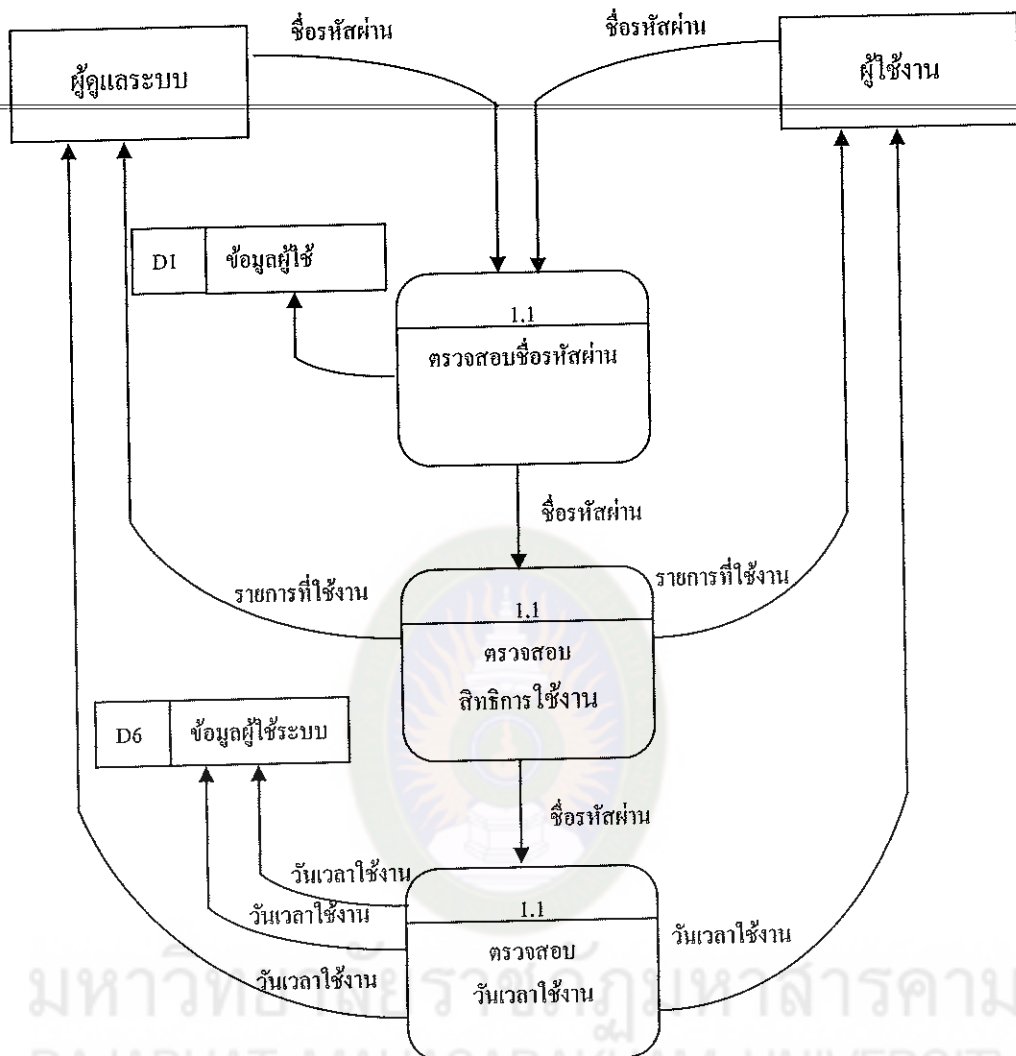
ผู้ดูแลระบบ

ชื่อรหัสผ่าน

ชื่อรหัสผ่าน

ผู้ใช้งาน

DI ข้อมูลผู้ใช้

1.1
ตรวจสอบชื่อรหัสผ่าน

ชื่อรหัสผ่าน

รายการที่ใช้งาน

รายการที่ใช้งาน

1.1
ตรวจสอบ
สิทธิการใช้งาน

D6 ข้อมูลผู้ใช้ระบบ

ชื่อรหัสผ่าน

วันเวลาใช้งาน

วันเวลาใช้งาน

วันเวลาใช้งาน

1.1
ตรวจสอบ
วันเวลาใช้งาน

วันเวลาใช้งาน

มหาวิทยาลัยราชภัฏมหาสารคาม